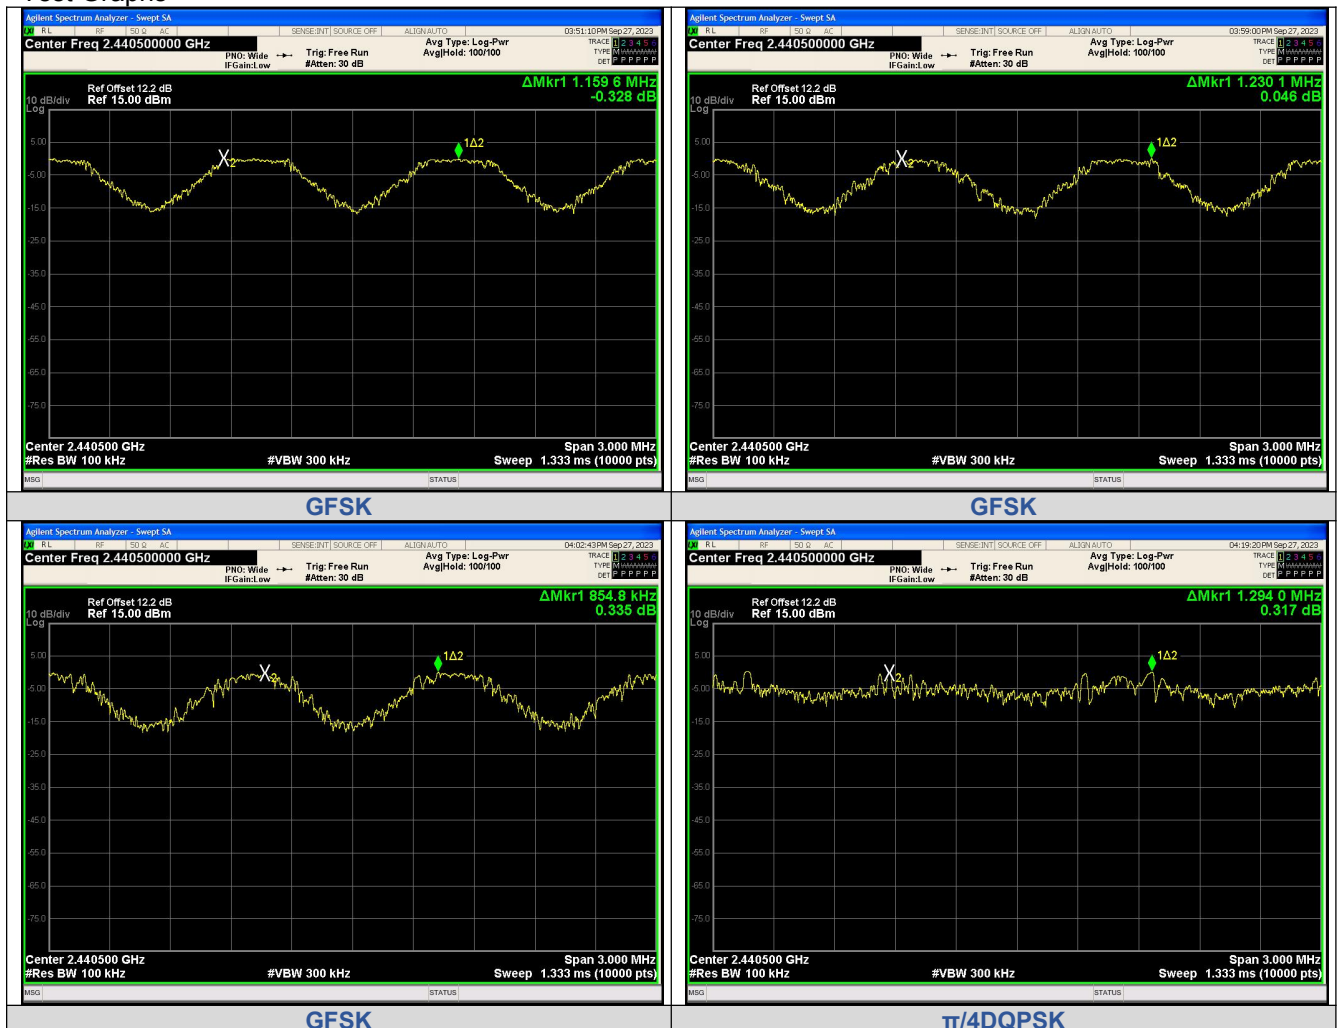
Test Graphs

Agilent Spectrum Analyzer - Swept SA
RL RF 50 Ω AC SENSE:INT SOURCE OFF ALIGN AUTO 03:51:10 PM Sep 27, 2023
Center Freq 2.440500000 GHz
PNO: Wide IFGain:Low Trig: Free Run #Atten: 30 dB
Avg Type: Log-Pwr Avg|Hold: 100/100
TRACE 1 2 3 4 5 6 TYPE M DET P P P P P P
Ref Offset 12.2 dB
10 dB/div Ref 15.00 dBm
Log
ΔMkr1 1.159 6 MHz
-0.328 dB
5.00
-5.00
-15.0
-25.0
-35.0
-45.0
-55.0
-65.0
-75.0
X2
1Δ2
Center 2.440500 GHz
#Res BW 100 kHz #VBW 300 kHz
Span 3.000 MHz
Sweep 1.333 ms (10000 pts)
MSG STATUS

GFSK

Agilent Spectrum Analyzer - Swept SA
RL RF 50 Ω AC SENSE:INT SOURCE OFF ALIGN AUTO 03:59:00 PM Sep 27, 2023
Center Freq 2.440500000 GHz
PNO: Wide IFGain:Low Trig: Free Run #Atten: 30 dB
Avg Type: Log-Pwr Avg|Hold: 100/100
TRACE 1 2 3 4 5 6 TYPE M DET P P P P P P
Ref Offset 12.2 dB
10 dB/div Ref 15.00 dBm
Log
ΔMkr1 1.230 1 MHz
0.046 dB
5.00
-5.00
-15.0
-25.0
-35.0
-45.0
-55.0
-65.0
-75.0
X2
1Δ2
Center 2.440500 GHz
#Res BW 100 kHz #VBW 300 kHz
Span 3.000 MHz
Sweep 1.333 ms (10000 pts)
MSG STATUS

GFSK

Agilent Spectrum Analyzer - Swept SA
RL RF 50 Ω AC SENSE:INT SOURCE OFF ALIGN AUTO 04:02:43 PM Sep 27, 2023
Center Freq 2.440500000 GHz
PNO: Wide IFGain:Low Trig: Free Run #Atten: 30 dB
Avg Type: Log-Pwr Avg|Hold: 100/100
TRACE 1 2 3 4 5 6 TYPE M DET P P P P P P
Ref Offset 12.2 dB
10 dB/div Ref 15.00 dBm
Log
ΔMkr1 854.8 kHz
0.335 dB
5.00
-5.00
-15.0
-25.0
-35.0
-45.0
-55.0
-65.0
-75.0
X2
1Δ2
Center 2.440500 GHz
#Res BW 100 kHz #VBW 300 kHz
Span 3.000 MHz
Sweep 1.333 ms (10000 pts)
MSG STATUS

GFSK

Agilent Spectrum Analyzer - Swept SA
RL RF 50 Ω AC SENSE:INT SOURCE OFF ALIGN AUTO 04:19:20 PM Sep 27, 2023
Center Freq 2.440500000 GHz
PNO: Wide IFGain:Low Trig: Free Run #Atten: 30 dB
Avg Type: Log-Pwr Avg|Hold: 100/100
TRACE 1 2 3 4 5 6 TYPE M DET P P P P P P
Ref Offset 12.2 dB
10 dB/div Ref 15.00 dBm
Log
ΔMkr1 1.294 0 MHz
0.317 dB
5.00
-5.00
-15.0
-25.0
-35.0
-45.0
-55.0
-65.0
-75.0
X2
1Δ2
Center 2.440500 GHz
#Res BW 100 kHz #VBW 300 kHz
Span 3.000 MHz
Sweep 1.333 ms (10000 pts)
MSG STATUS

π/4DQPSK